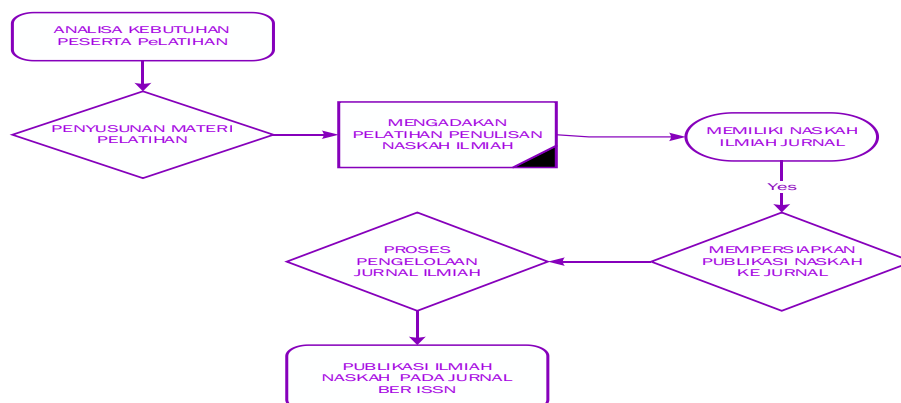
ANALISA KEBUTUHAN PESERTA PeLATIHAN

PENYUSUNAN MATERI PELATIHAN

MENGADAKAN PELATIHAN PENULISAN NASKAH ILMIAH

MEMILIKI NASKAH ILMIAH JURNAL

Yes

MEMPERSIAPKAN PUBLIKASI NASKAH KE JURNAL

PROSES PENGELOLAAN JURNAL ILMIAH

PUBLIKASI ILMIAH NASKAH PADA JURNAL BER ISSN